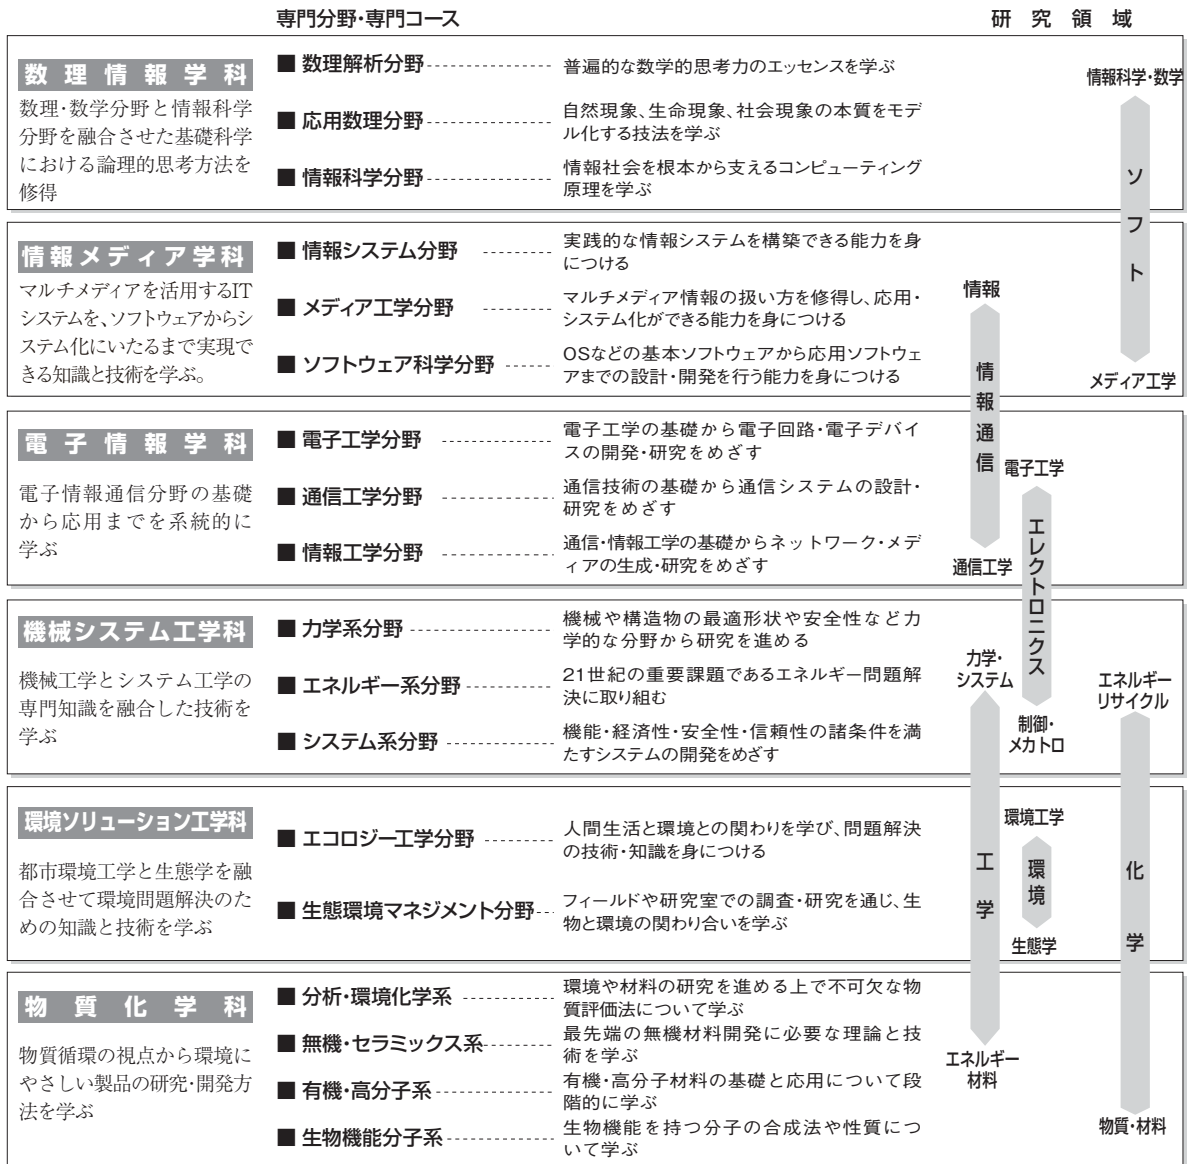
専門分野・専門コース

研究領域

数理情報学科

数理・数学分野と情報科学分野を融合させた基礎科学における論理的思考方法を修得

■ 数理解析分野　普遍的な数学的思考力のエッセンスを学ぶ

■ 応用数理分野　自然現象、生命現象、社会現象の本質をモデル化する技法を学ぶ

■ 情報科学分野　情報社会を根本から支えるコンピューティング原理を学ぶ

情報メディア学科

マルチメディアを活用するITシステムを、ソフトウェアからシステム化にいたるまで実現できる知識と技術を学ぶ。

■ 情報システム分野　実践的な情報システムを構築できる能力を身につける

■ メディア工学分野　マルチメディア情報の扱い方を修得し、応用・システム化ができる能力を身につける

■ ソフトウェア科学分野　OSなどの基本ソフトウェアから応用ソフトウェアまでの設計・開発を行う能力を身につける

電子情報学科

電子情報通信分野の基礎から応用までを系統的に学ぶ

■ 電子工学分野　電子工学の基礎から電子回路・電子デバイスの開発・研究をめざす

■ 通信工学分野　通信技術の基礎から通信システムの設計・研究をめざす

■ 情報工学分野　通信・情報工学の基礎からネットワーク・メディアの生成・研究をめざす

機械システム工学科

機械工学とシステム工学の専門知識を融合した技術を学ぶ

■ 力学系分野　機械や構造物の最適形状や安全性など力学的な分野から研究を進める

■ エネルギー系分野　21世紀の重要課題であるエネルギー問題解決に取り組む

■ システム系分野　機能・経済性・安全性・信頼性の諸条件を満たすシステムの開発をめざす

環境ソリューション工学科

都市環境工学と生態学を融合させて環境問題解決のための知識と技術を学ぶ

■ エコロジー工学分野　人間生活と環境との関わりを学び、問題解決の技術・知識を身につける

■ 生態環境マネジメント分野　フィールドや研究室での調査・研究を通じ、生物と環境の関わり合いを学ぶ

物質化学科

物質循環の視点から環境にやさしい製品の研究・開発方法を学ぶ

■ 分析・環境化学系　環境や材料の研究を進める上で不可欠な物質評価法について学ぶ

■ 無機・セラミックス系　最先端の無機材料開発に必要な理論と技術を学ぶ

■ 有機・高分子系　有機・高分子材料の基礎と応用について段階的に学ぶ

■ 生物機能分子系　生物機能を持つ分子の合成法や性質について学ぶ

情報科学・数学
ソフト
メディア工学
情報
情報通信
通信工学
電子工学
エレクトロニクス
制御・メカトロ
力学・システム
工学
エネルギー材料
環境工学
環境
生態学
エネルギーリサイクル
化学
物質・材料